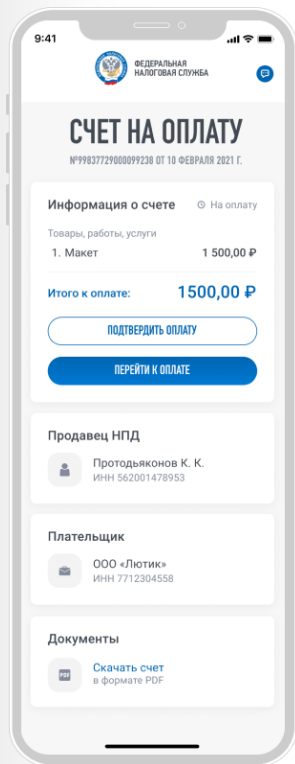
9:41

ФЕДЕРАЛЬНАЯ НАЛОГОВАЯ СЛУЖБА

СЧЕТ НА ОПЛАТУ

№99837729000099238 ОТ 10 ФЕВРАЛЯ 2021 Г.

Информация о счете

На оплату

Товары, работы, услуги

1. Макет 1 500,00 ₽

Итого к оплате: 1500,00 ₽

ПОДТВЕРДИТЬ ОПЛАТУ

ПЕРЕЙТИ К ОПЛАТЕ

Продавец НПД

Протодьяконов К. К.
ИНН 562001478953

Плательщик

ООО «Лютик»
ИНН 7712304558

Документы

PDF

Скачать счет
в формате PDF